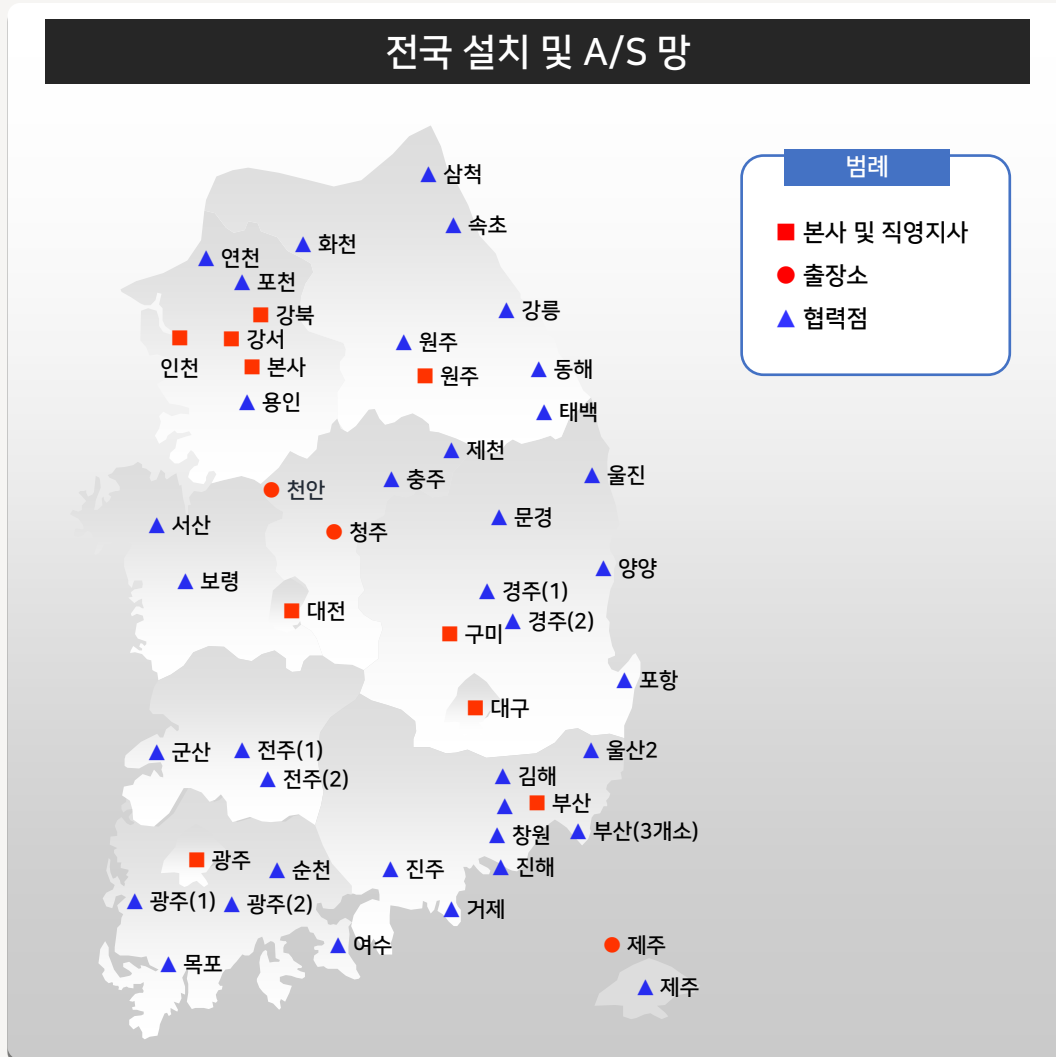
전국 설치 및 A/S 망

범례
본사 및 직영지사
출장소
협력점

삼척
속초
화천
연천
포천
강북
강릉
인천
강서
원주
본사
원주
동해
용인
태백
제천
천안
충주
울진
서산
청주
문경
양양
보령
경주(1)
대전
경주(2)
구미
포항
대구
군산
전주(1)
울산2
전주(2)
김해
부산
창원
부산(3개소)
광주
순천
진주
진해
광주(1)
광주(2)
거제
여수
제주
목포
제주